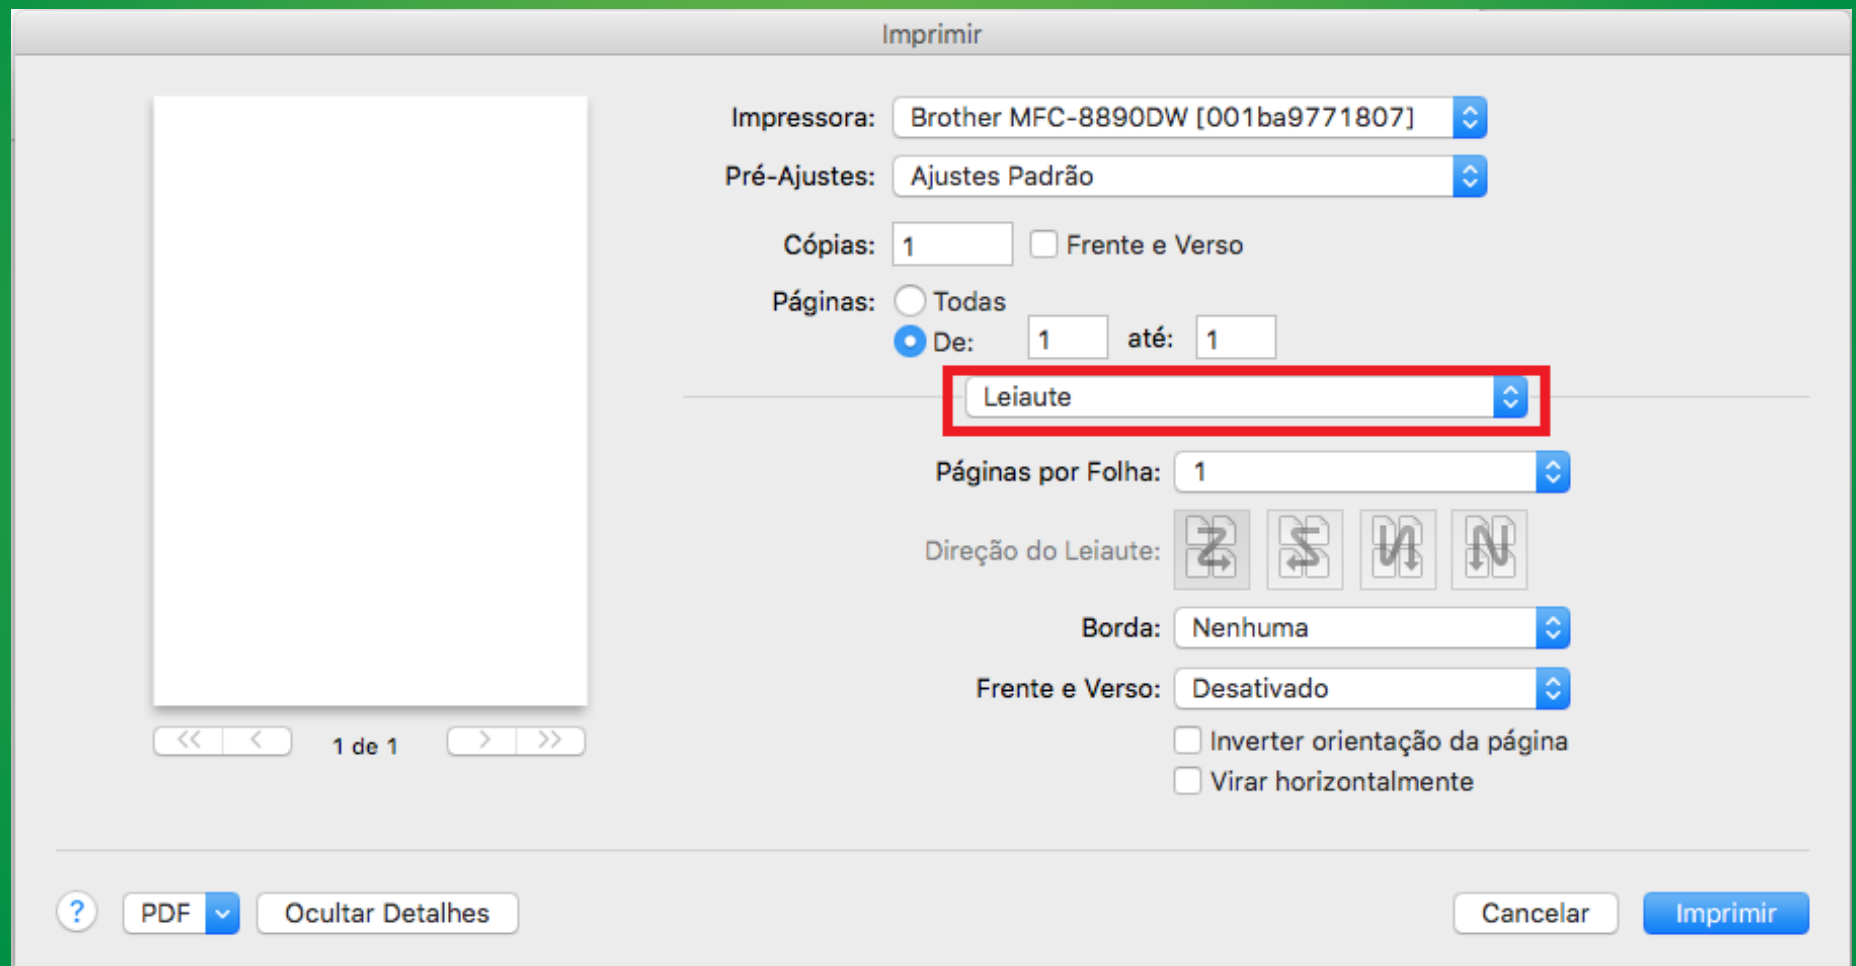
Imprimir

Impressora: Brother MFC-8890DW [001ba9771807]

Pré-Ajustes: Ajustes Padrão

Cópias: 1 Frente e Verso

Páginas: Todas
De: 1 até: 1

Leiaute

Páginas por Folha: 1

Direção do Leiaute:

Borda: Nenhuma

Frente e Verso: Desativado

Inverter orientação da página

Virar horizontalmente

1 de 1

?

PDF

Ocultar Detalhes

Cancelar

Imprimir